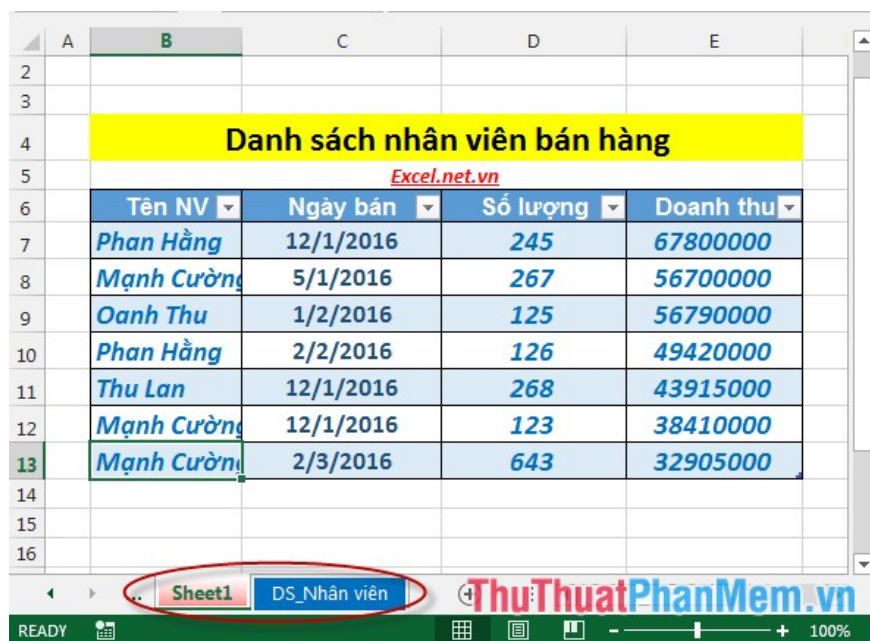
| | A | B | C | D | E |
|---|---|---|---|---|---|
| 2 | | | | | |
| 3 | | | | | |
| 4 | | Danh sách nhân viên bán hàng | | | |
| 5 | | | Excel.net.vn | | |
| 6 | | Tên NV | Ngày bán | Số lượng | Doanh thu |
| 7 | | Phan Hằng | 12/1/2016 | 245 | 67800000 |
| 8 | | Mạnh Cường | 5/1/2016 | 267 | 56700000 |
| 9 | | Oanh Thu | 1/2/2016 | 125 | 56790000 |
| 10 | | Phan Hằng | 2/2/2016 | 126 | 49420000 |
| 11 | | Thu Lan | 12/1/2016 | 268 | 43915000 |
| 12 | | Mạnh Cường | 12/1/2016 | 123 | 38410000 |
| 13 | | Mạnh Cường | 2/3/2016 | 643 | 32905000 |
| 14 | | | | | |
| 15 | | | | | |
| 16 | | | | | |

... Sheet1 DS_Nhân viên

ThuThuatPhanMem.vn

READY 100%